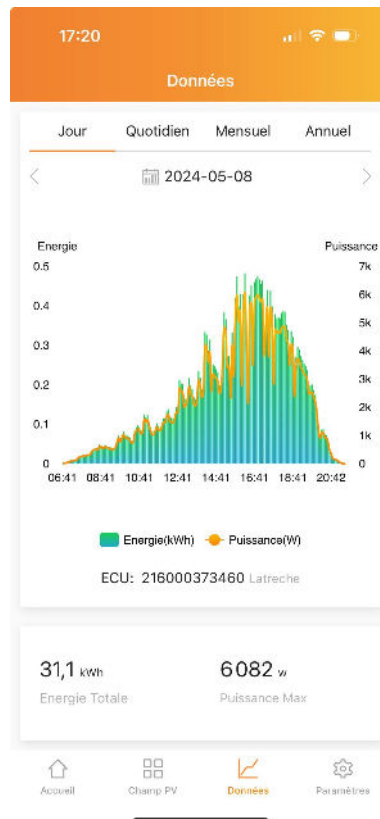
17:20

Données

Jour Quotidien Mensuel Annuel

2024-05-08

Energie
Puissance

0.5
0.4
0.3
0.2
0.1
0

7k
6k
5k
4k
3k
2k
1k
0

06:41 08:41 10:41 12:41 14:41 16:41 18:41 20:42

Energie(kWh) Puissance(W)

ECU: 216000373460 Latreche

31,1 kWh
Energie Totale

6082 w
Puissance Max

Accueil Champ PV Données Paramètres